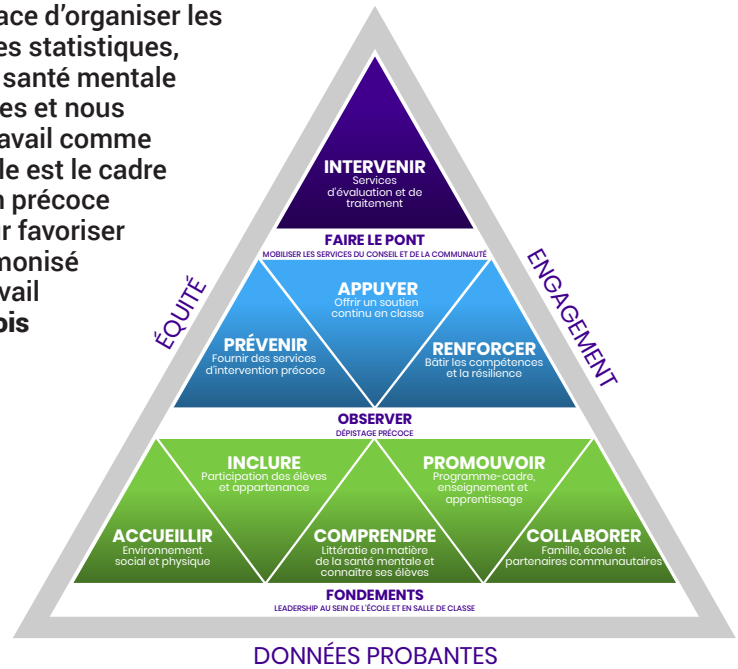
ace d'organiser les
es statistiques,
santé mentale
es et nous
avail comme
le est le cadre
n précoce
r favoriser
monisé
vail
ois

INTERVENIR
Services d'évaluation et de traitement

FAIRE LE PONT
MOBILISER LES SERVICES DU CONSEIL ET DE LA COMMUNAUTÉ

APPUYER
Offrir un soutien continu en classe

PRÉVENIR
Fournir des services d'intervention précoce

RENFORCER
Bâtir les compétences et la résilience

OBSERVER
DÉPISTAGE PRÉCOCE

INCLURE
Participation des élèves et appartenance

PROMOUVOIR
Programme-cadre, enseignement et apprentissage

ACCUEILLIR
Environnement social et physique

COMPRENDRE
Littératie en matière de la santé mentale et connaître ses élèves

COLLABORER
Famille, école et partenaires communautaires

FONDEMENTS
LEADERSHIP AU SEIN DE L'ÉCOLE ET EN SALLE DE CLASSE

ÉQUITÉ

ENGAGEMENT

DONNÉES PROBANTES